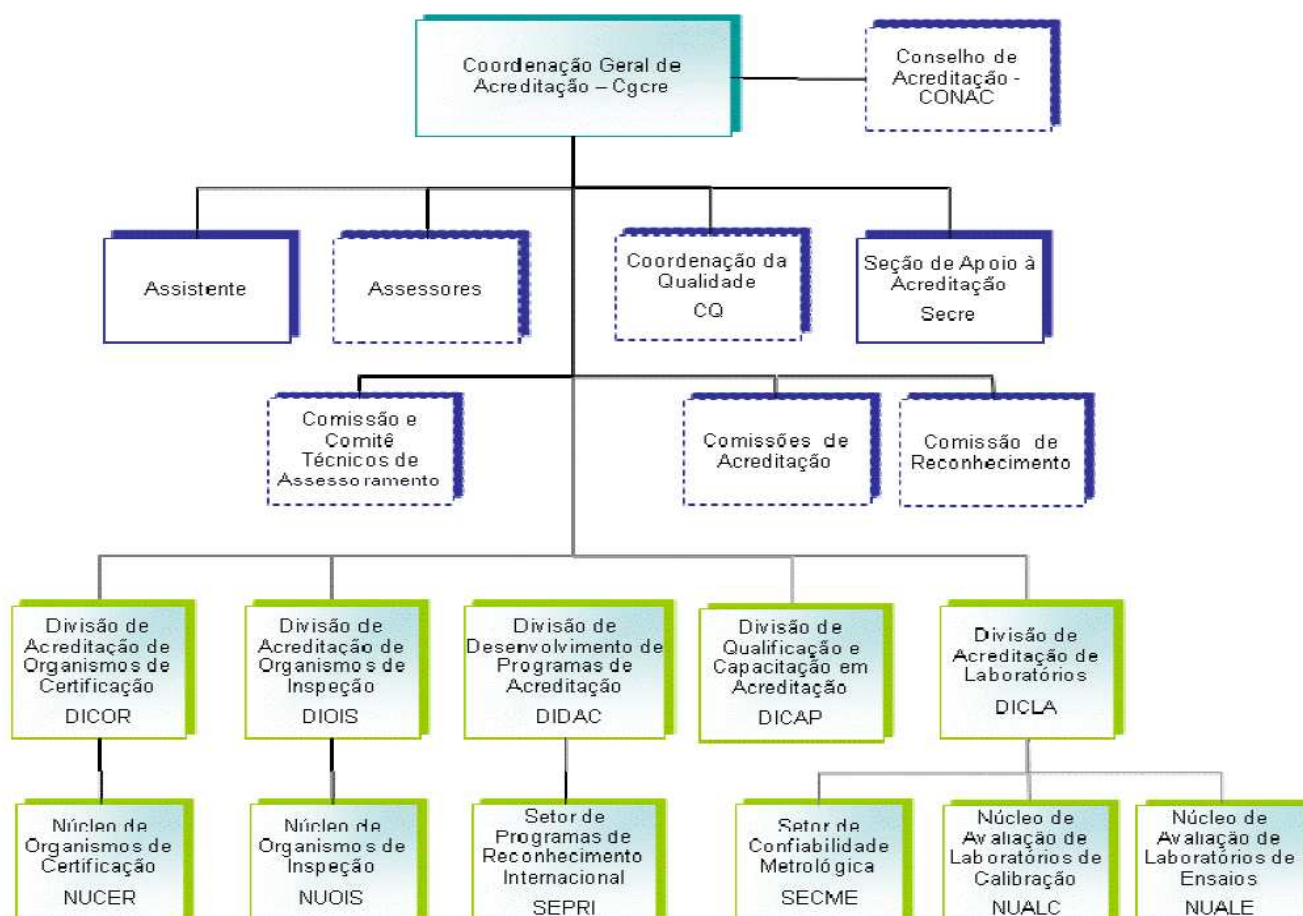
Coordenação Geral de Acreditação – Cgcre

Conselho de Acreditação - CONAC

Assistente

Assessores

Coordenação da Qualidade
CQ

Seção de Apoio à Acreditação
Secre

Comissão e Comitê Técnicos de Assessoramento

Comissões de Acreditação

Comissão de Reconhecimento

Divisão de Acreditação de Organismos de Certificação
DICOR

Divisão de Acreditação de Organismos de Inspeção
DIOIS

Divisão de Desenvolvimento de Programas de Acreditação
DIDAC

Divisão de Qualificação e Capacitação em Acreditação
DICAP

Divisão de Acreditação de Laboratórios
DICLA

Núcleo de Organismos de Certificação
NUCER

Núcleo de Organismos de Inspeção
NUOIS

Setor de Programas de Reconhecimento Internacional
SEPRI

Setor de Confiabilidade Metrológica
SECME

Núcleo de Avaliação de Laboratórios de Calibração
NUALC

Núcleo de Avaliação de Laboratórios de Ensaios
NUALE